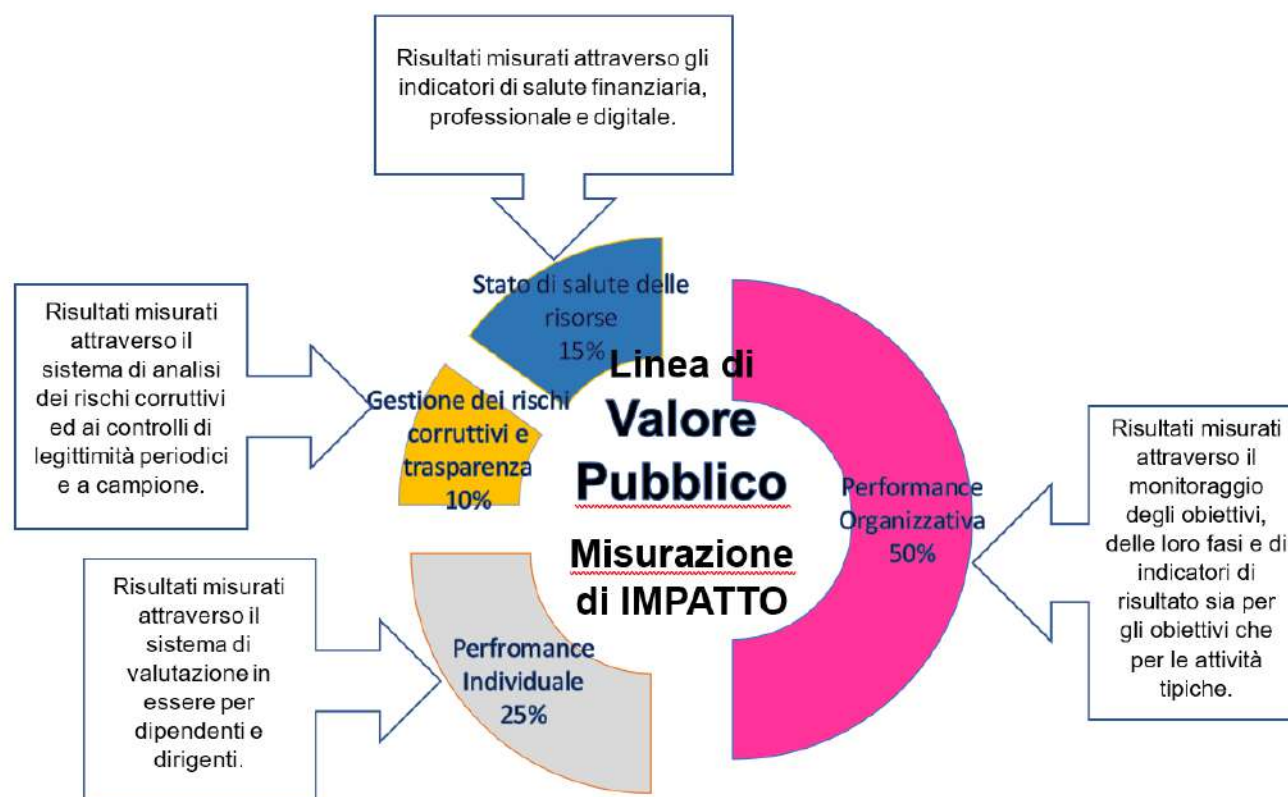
Risultati misurati attraverso gli indicatori di salute finanziaria, professionale e digitale.

Risultati misurati attraverso il sistema di analisi dei rischi corruttivi ed ai controlli di legittimità periodici e a campione.

Stato di salute delle risorse 15%

Gestione dei rischi corruttivi e trasparenza 10%

Linea di Valore Pubblico

Misurazione di IMPATTO

Performance Organizzativa 50%

Risultati misurati attraverso il monitoraggio degli obiettivi, delle loro fasi e di indicatori di risultato sia per gli obiettivi che per le attività tipiche.

Risultati misurati attraverso il sistema di valutazione in essere per dipendenti e dirigenti.

Perfromance Individuale 25%